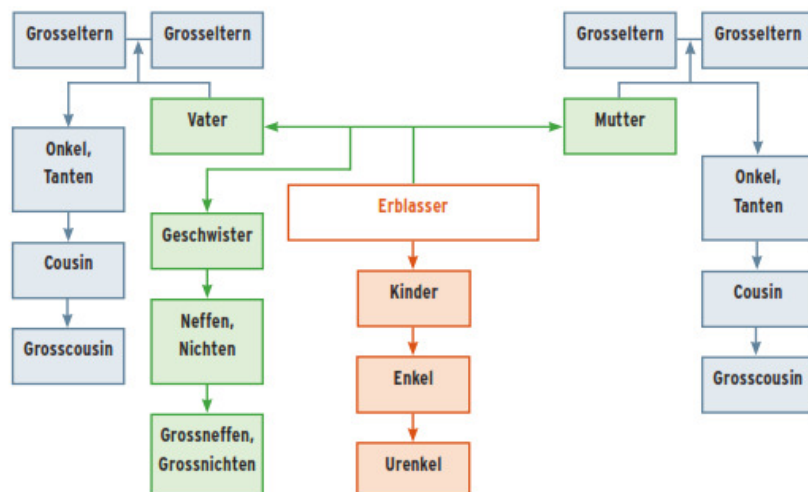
Grosseltern
Grosseltern
Grosseltern
Grosseltern

Vater
Mutter

Onkel, Tanten
Erblasser
Onkel, Tanten

Geschwister

Cousin
Kinder
Cousin

Neffen, Nichten

Grosscousin
Enkel
Grosscousin

Grossneffen, Grossnichten
Urenkel